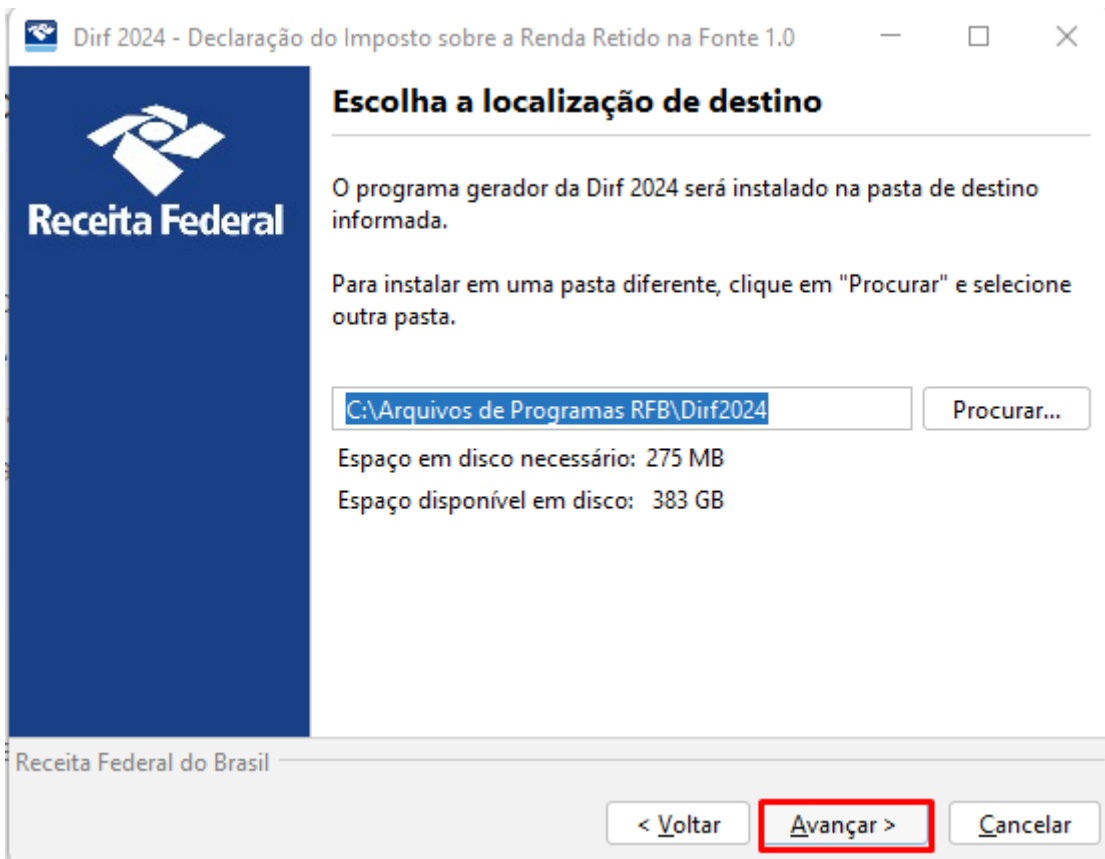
Dirf 2024 - Declaração do Imposto sobre a Renda Retido na Fonte 1.0

Receita Federal

Escolha a localização de destino

O programa gerador da Dirf 2024 será instalado na pasta de destino informada.

Para instalar em uma pasta diferente, clique em "Procurar" e selecione outra pasta.

C:\Arquivos de Programas RFB\Dirf2024

Procurar...

Espaço em disco necessário: 275 MB

Espaço disponível em disco: 383 GB

Receita Federal do Brasil

< Voltar

Avançar >

Cancelar